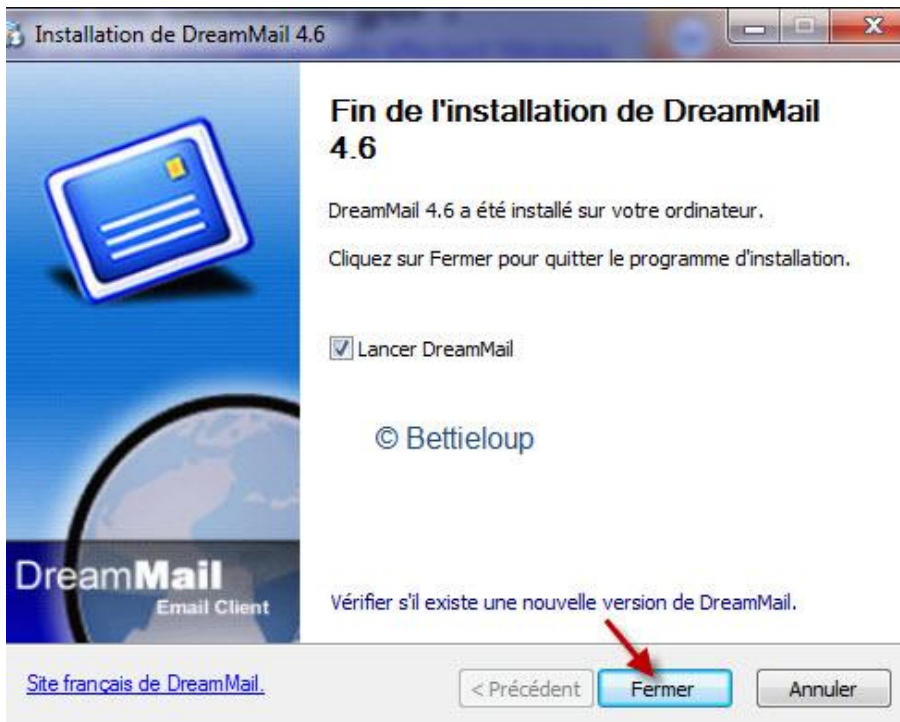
Installation de DreamMail 4.6

Fin de l'installation de DreamMail 4.6

DreamMail 4.6 a été installé sur votre ordinateur.

Cliquez sur Fermer pour quitter le programme d'installation.

Lancer DreamMail

© Bettieloup

DreamMail
Email Client

Vérifier s'il existe une nouvelle version de DreamMail.

Site français de DreamMail.

< Précédent

Fermer

Annuler